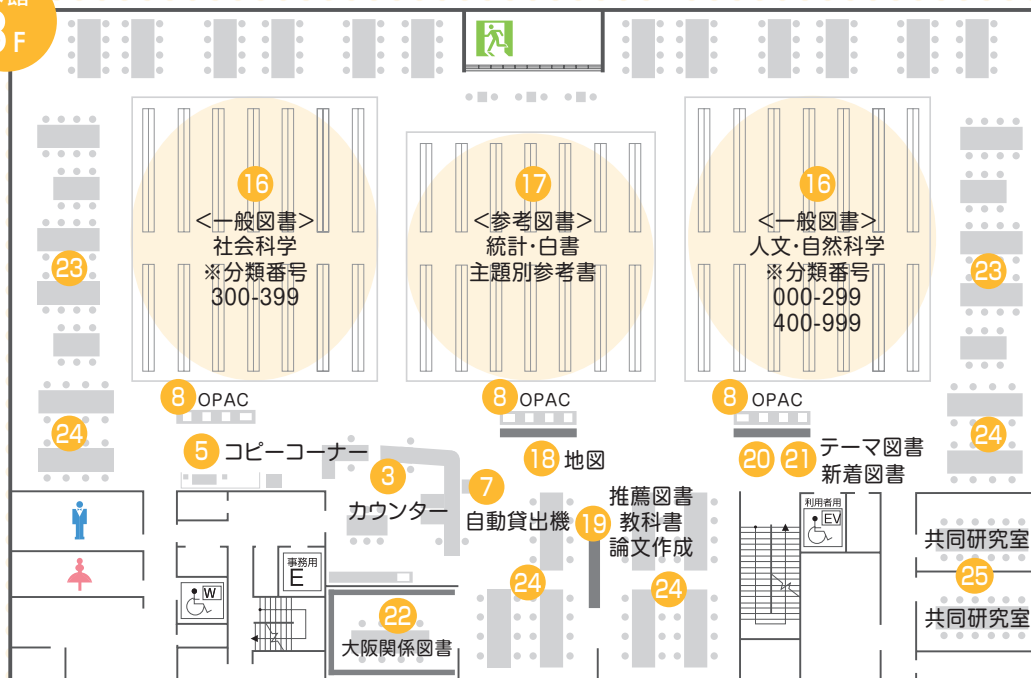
階
3F

16
<一般図書>
社会科学
※分類番号
300-399

17
<参考図書>
統計・白書
主題別参考書

16
<一般図書>
人文・自然科学
※分類番号
000-299
400-999

23

23

8 OPAC

8 OPAC

8 OPAC

24

24

5 コピーコーナー

3 カウンター

7 自動貸出機

18 地図

推薦図書
19 教科書
論文作成

20 21 テーマ図書
新着図書

利用者用
EV

24

24

共同研究室
25
共同研究室

事務用
E

W

22
大阪関係図書